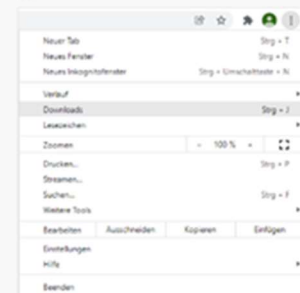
Neuer Tab Strg + T
Neues Fenster Strg + N
Neues Inkognitofenster Strg + Umschalttaste + N

Verlauf
Downloads Strg + J
Lesezeichen

Zoomen - 100 % +

Drucken... Strg + P
Streamen...
Suchen... Strg + F
Weitere Tools

Bearbeiten Ausschneiden Kopieren Einfügen

Einstellungen
Hilfe

Beenden